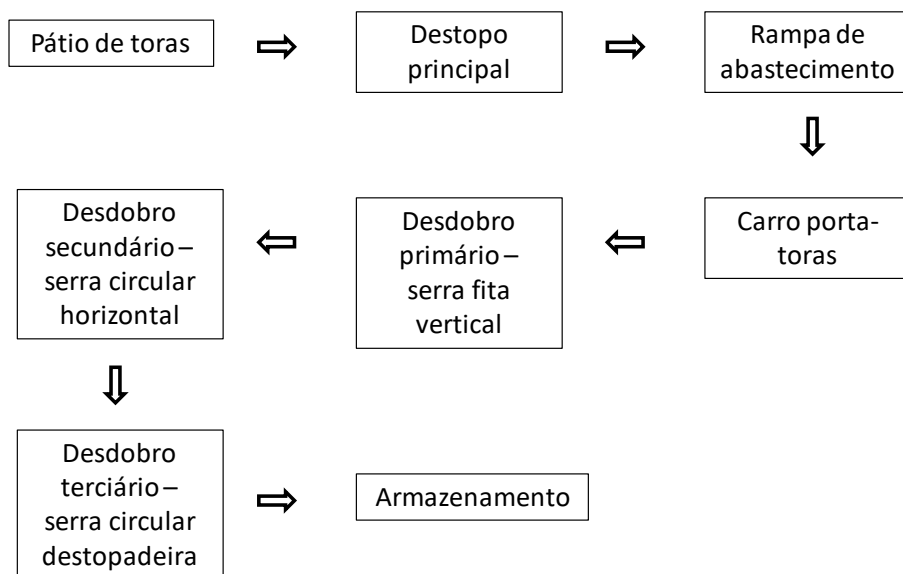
Pátio de toras

Destopo principal

Rampa de abastecimento

Carro porta-toras

Desdobro primário – serra fita vertical

Desdobro secundário – serra circular horizontal

Desdobro terciário – serra circular destopadeira

Armazenamento